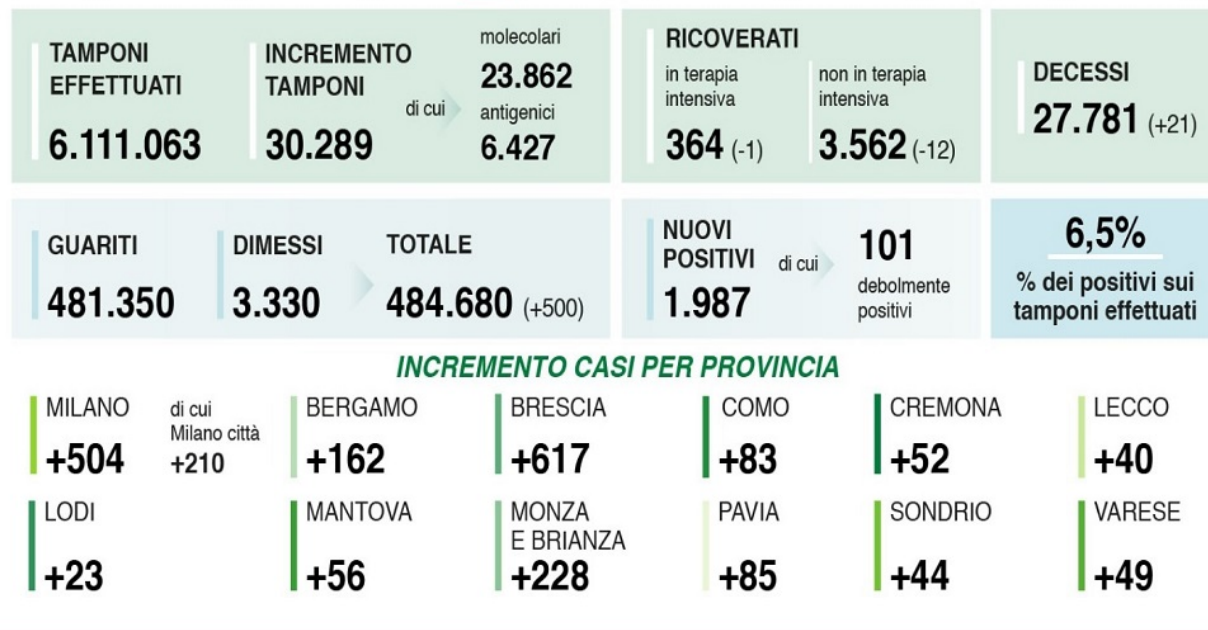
TAMPONI EFFETTUATI
6.111.063

INCREMENTO TAMPONI
30.289
di cui
molecolari
23.862
antigenici
6.427

RICOVERATI
in terapia intensiva
364 (-1)
non in terapia intensiva
3.562 (-12)

DECESSI
27.781 (+21)

GUARITI
481.350

DIMESSI
3.330

TOTALE
484.680 (+500)

NUOVI POSITIVI
1.987
di cui
101
debolmente positivi

6,5%
% dei positivi sui tamponi effettuati

INCREMENTO CASI PER PROVINCIA

MILANO
+504
di cui Milano città
+210

BERGAMO
+162

BRESCIA
+617

COMO
+83

CREMONA
+52

LECCO
+40

LODI
+23

MANTOVA
+56

MONZA E BRIANZA
+228

PAVIA
+85

SONDRIO
+44

VARESE
+49